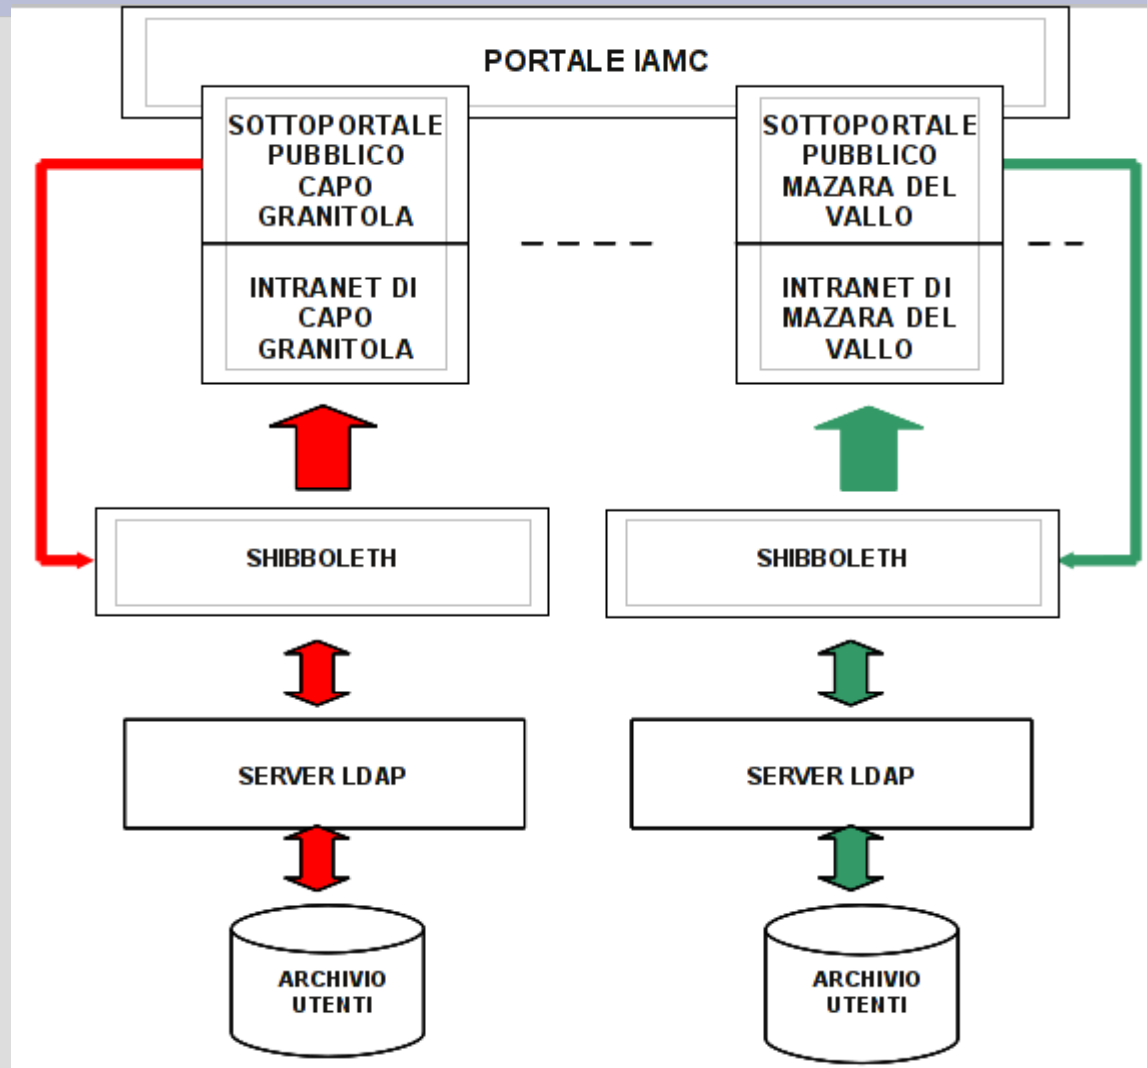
PORTALE IAMC

SOTTOPORTALE PUBBLICO CAPO GRANITOLA

INTRANET DI CAPO GRANITOLA

SOTTOPORTALE PUBBLICO MAZARA DEL VALLO

INTRANET DI MAZARA DEL VALLO

SHIBBOLETH

SHIBBOLETH

SERVER LDAP

SERVER LDAP

ARCHIVIO UTENTI

ARCHIVIO UTENTI